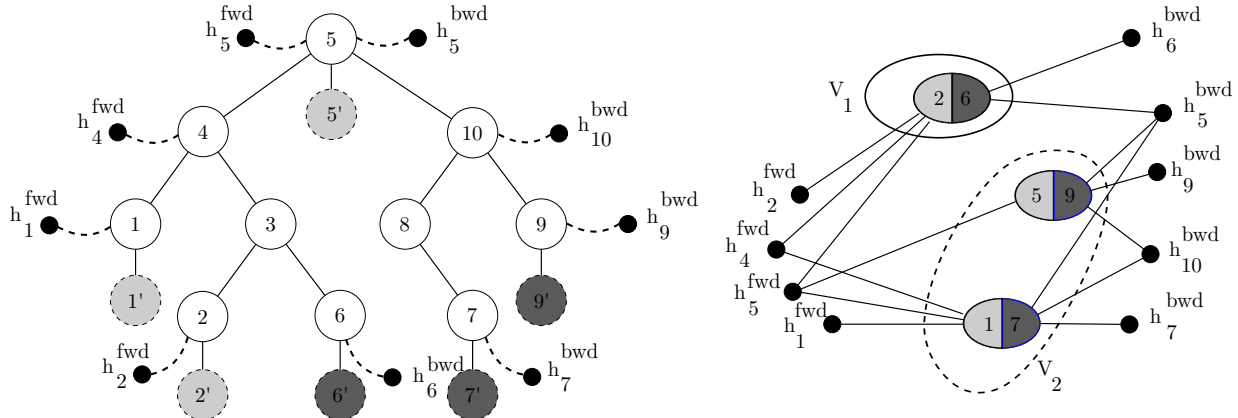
$h_5^{fwd}$ 5 $h_5^{bwd}$
5'
$h_4^{fwd}$ 4 10 $h_{10}^{bwd}$
$h_1^{fwd}$ 1 3 8 9 $h_9^{bwd}$
1' 9'
2 6 7
$h_2^{fwd}$ 2' 6' $h_6^{bwd}$ 7' $h_7^{bwd}$

$h_6^{bwd}$
$V_1$ 2 6
$h_5^{bwd}$
$h_2^{fwd}$
5 9 $h_9^{bwd}$
$h_4^{fwd}$
$h_{10}^{bwd}$
$h_5^{fwd}$
$h_1^{fwd}$ 1 7 $h_7^{bwd}$
$V_2$